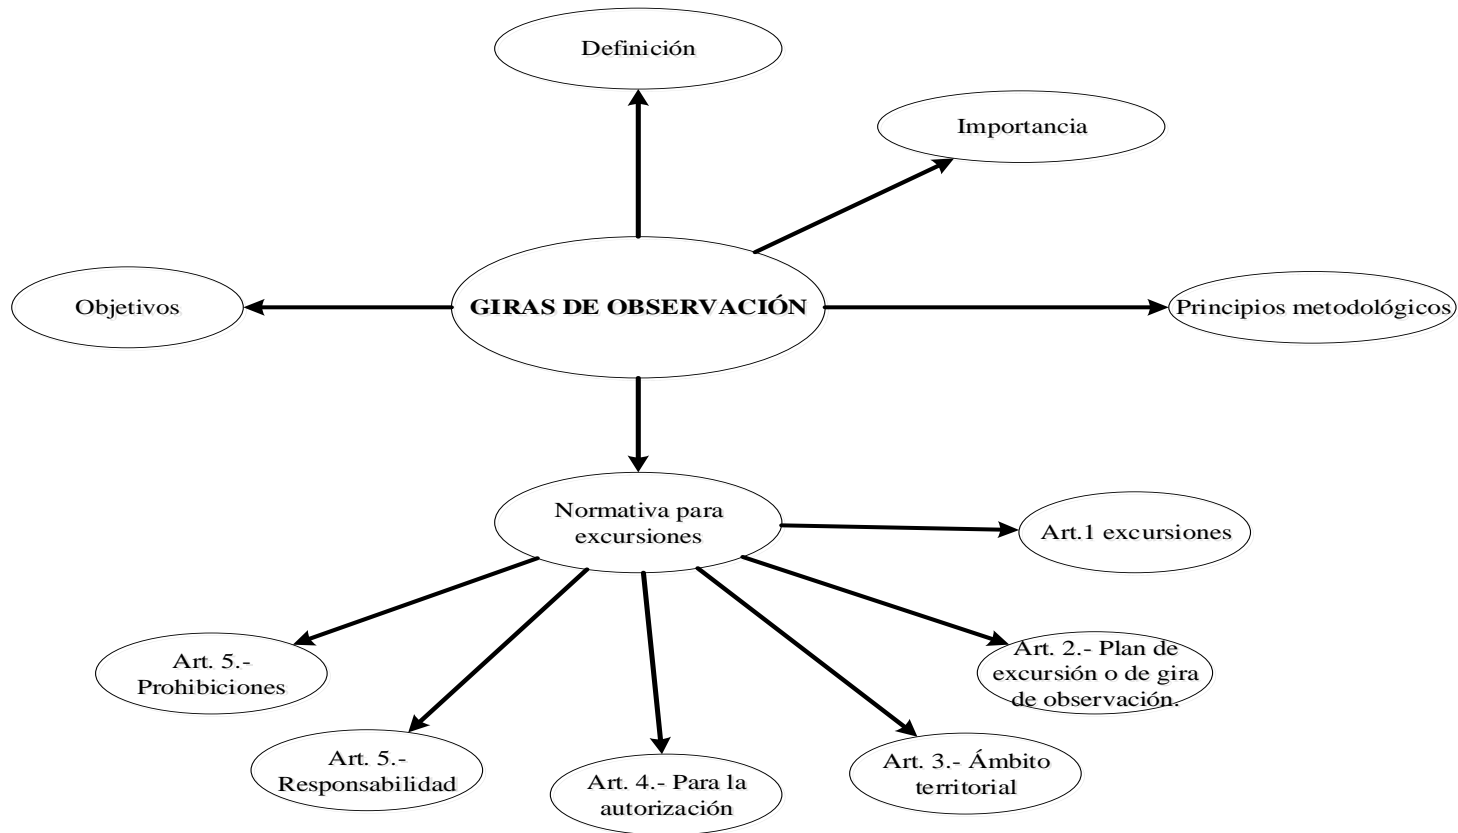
Definición

Importancia

Objetivos

GIRAS DE OBSERVACIÓN

Principios metodológicos

Normativa para excursiones

Art.1 excursiones

Art. 2.- Plan de excursión o de gira de observación.

Art. 3.- Ámbito territorial

Art. 4.- Para la autorización

Art. 5.- Responsabilidad

Art. 5.- Prohibiciones